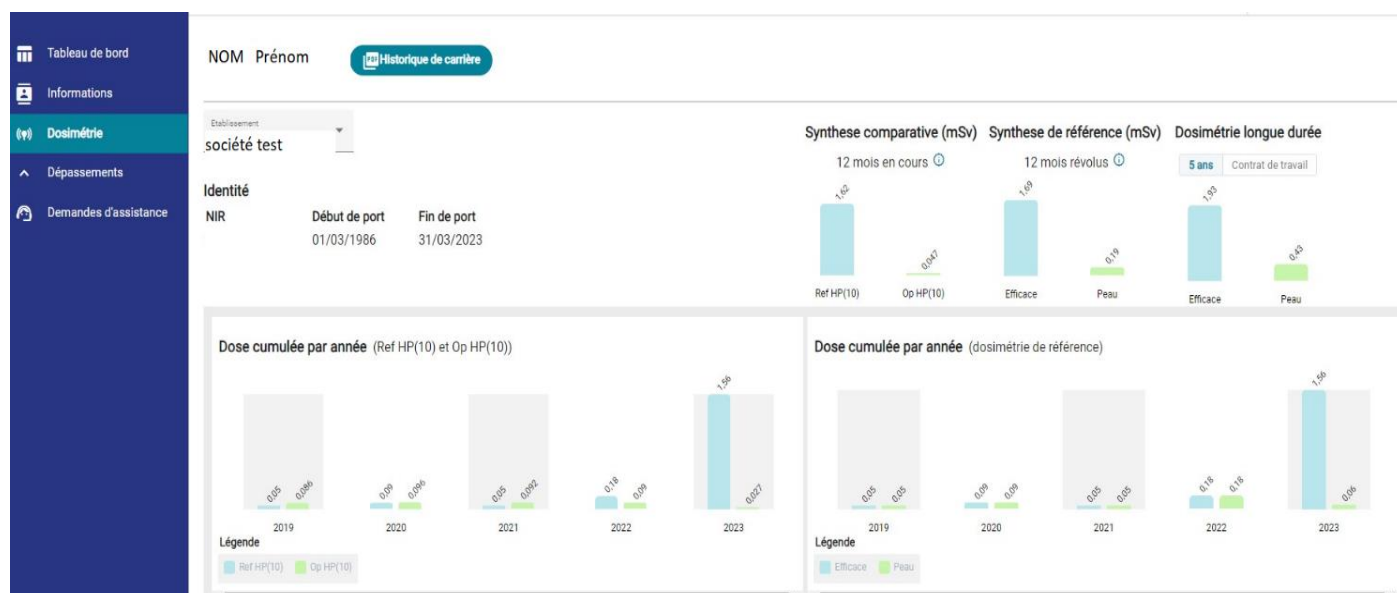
Tableau de bord
Informations
Dosimétrie
Dépassements
Demandes d'assistance

NOM Prénom

Historique de carrière

Etablissement
société test

Identité
NIR
Début de port
01/03/1986
Fin de port
31/03/2023

Synthese comparative (mSv)
12 mois en cours
1,62
0,047
Ref HP(10)
Op HP(10)

Synthese de référence (mSv)
12 mois révolus
1,69
0,19
Efficace
Peau

Dosimétrie longue durée
5 ans
Contrat de travail
1,93
0,43
Efficace
Peau

Dose cumulée par année (Ref HP(10) et Op HP(10))
0,05 0,086
2019
0,09 0,096
2020
0,05 0,092
2021
0,18 0,09
2022
1,56 0,027
2023
Légende
Ref HP(10) Op HP(10)

Dose cumulée par année (dosimétrie de référence)
0,05 0,05
2019
0,09 0,09
2020
0,05 0,05
2021
0,18 0,18
2022
1,56 0,06
2023
Légende
Efficace Peau